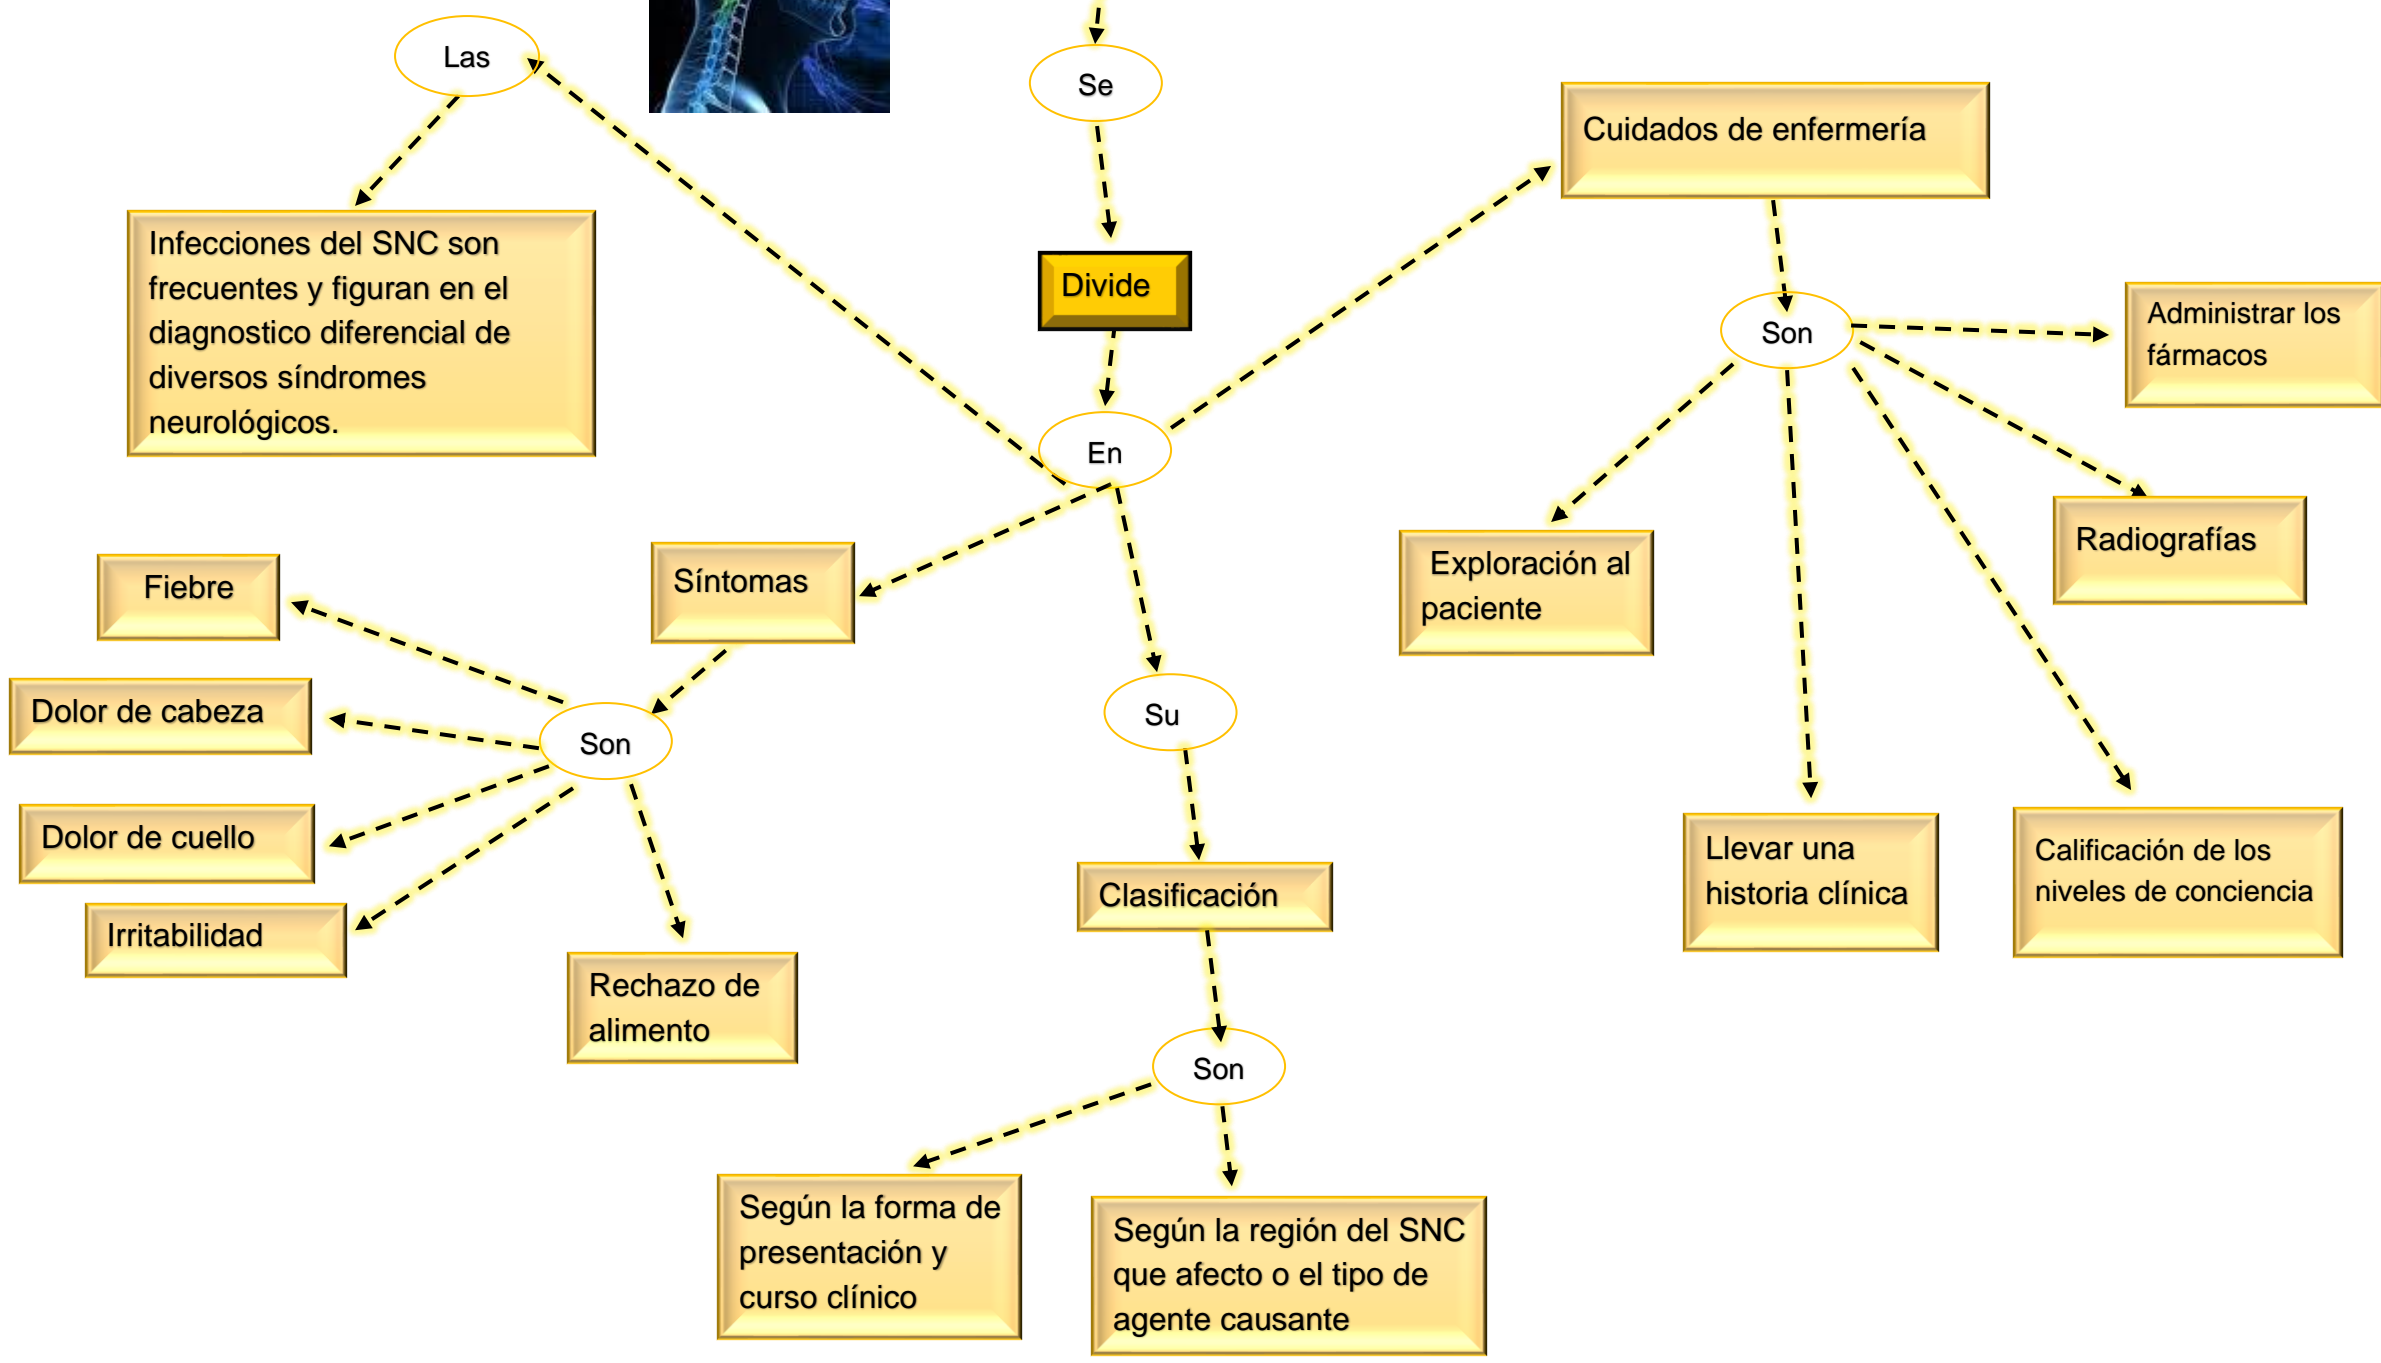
Las

Infecciones del SNC son frecuentes y figuran en el diagnostico diferencial de diversos síndromes neurológicos.

Se

Divide

En

Cuidados de enfermería

Son

Administrar los fármacos

Radiografías

Exploración al paciente

Llevar una historia clínica

Calificación de los niveles de conciencia

Síntomas

Son

Fiebre

Dolor de cabeza

Dolor de cuello

Irritabilidad

Rechazo de alimento

Su

Clasificación

Son

Según la forma de presentación y curso clínico

Según la región del SNC que afecto o el tipo de agente causante